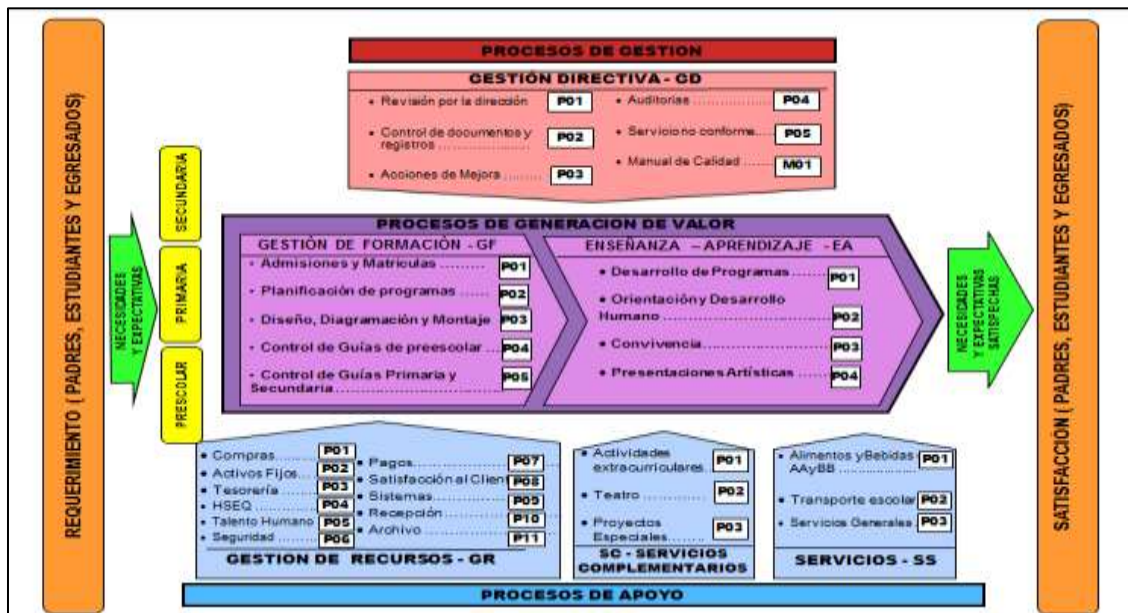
REQUERIMIENTO ( PADRES, ESTUDIANTES Y EGRESADOS)

NECESIDADES Y EXPECTATIVAS

SECUNDARIA

PRIMARIA

PRESCOLAR

PROCESOS DE GESTION

GESTIÓN DIRECTIVA - GD

• Revisión por la dirección P01
• Control de documentos y registros P02
• Acciones de Mejora P03
• Auditorias P04
• Servicio no conforme P05
• Manual de Calidad M01

PROCESOS DE GENERACION DE VALOR

GESTIÓN DE FORMACIÓN - GF

• Admisiones y Matriculas P01
• Planificación de programas P02
• Diseño, Diagramación y Montaje P03
• Control de Guías de preescolar P04
• Control de Guías Primaria y Secundaria P05

ENSEÑANZA – APRENDIZAJE - EA

• Desarrollo de Programas P01
• Orientación y Desarrollo Humano P02
• Convivencia P03
• Presentaciones Artísticas P04

NECESIDADES Y EXPECTATIVAS SATISFECHAS

• Compras P01
• Activos Fijos P02
• Tesorería P03
• HSEQ P04
• Talento Humano P05
• Seguridad P06
• Pagos P07
• Satisfacción al Clien P08
• Sistemas P09
• Recepción P10
• Archivo P11

GESTION DE RECURSOS - GR

• Actividades extracurriculares P01
• Teatro P02
• Proyectos Especiales P03

SC - SERVICIOS COMPLEMENTARIOS

• Alimentos y Bebidas AAyBB P01
• Transporte escolar P02
• Servicios Generales P03

SERVICIOS - SS

PROCESOS DE APOYO

SATISFACCION ( PADRES, ESTUDIANTES Y EGRESADOS)